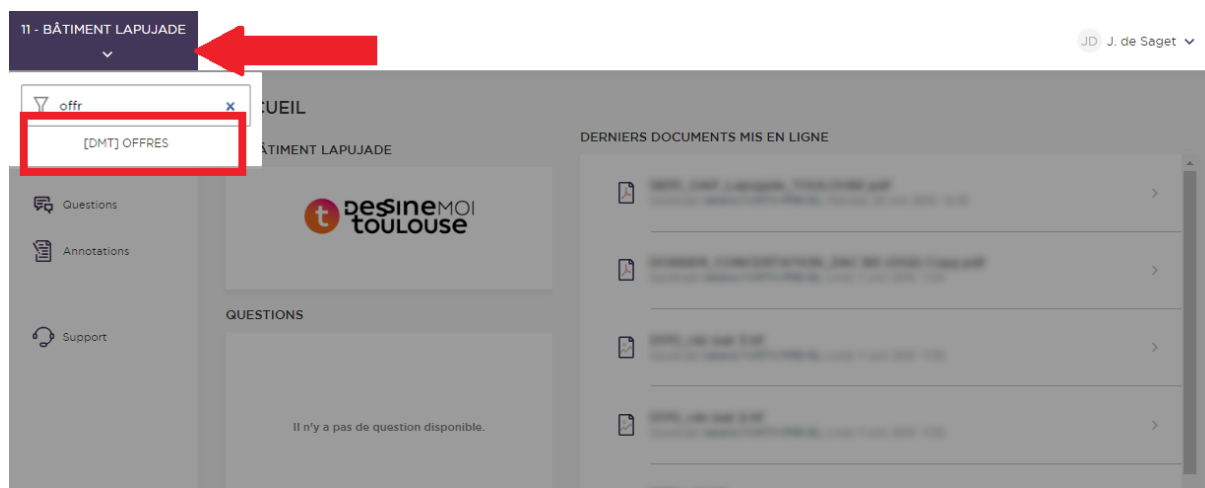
11 - BÂTIMENT LAPUJADE

JD J. de Saget

offr ×

[DMT] OFFRES

CUEIL

ÂTIMENT LAPUJADE

DERNIERS DOCUMENTS MIS EN LIGNE

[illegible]

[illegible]

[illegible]

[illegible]

t DESSINE MOI TOULOUSE

Questions

Annotations

Support

QUESTIONS

Il n'y a pas de question disponible.